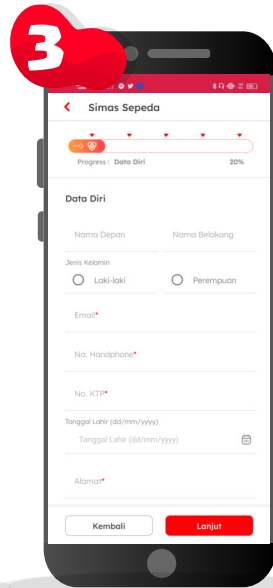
3

Simas Sepeda

Progress : Data Diri 20%

Data Diri

Nama Depan

Nama Belakang

Jenis Kelamin

Laki-laki

Perempuan

Email*

No. Handphone*

No. KTP*

Tanggal Lahir (dd/mm/yyyy)

Tanggal Lahir (dd/mm/yyyy)

Alamat*

Kembali

Lanjut